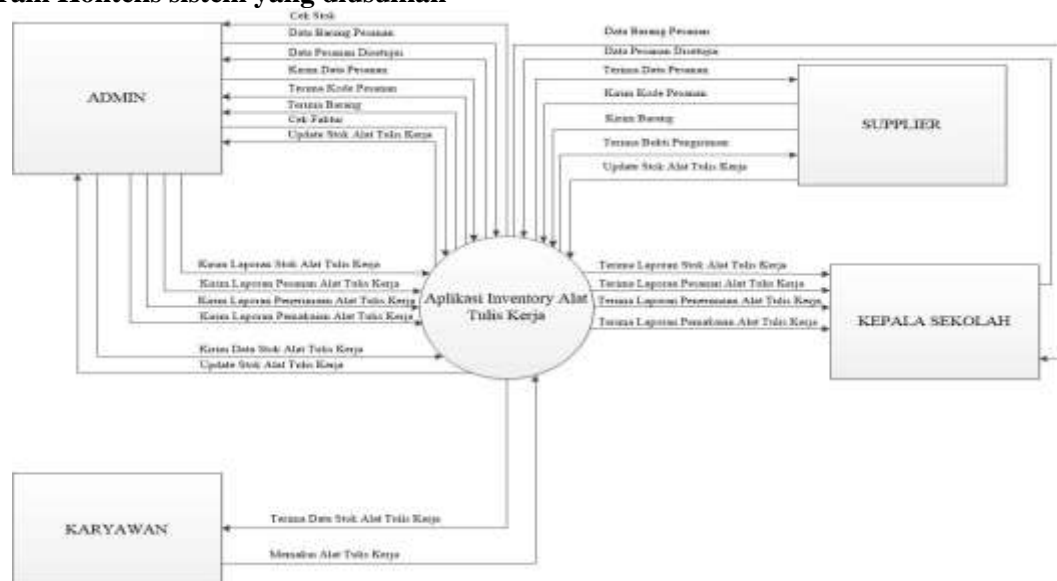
ram Konteks sistem yang diusulkan

ADMIN

Cek Stok
Data Barang Pesanan
Data Pesanan Disetujui
Kirim Data Pesanan
Terima Kode Pesanan
Terima Barang
Cek Faktur
Update Stok Alat Tulis Kerja

Data Barang Pesanan
Data Pesanan Disetujui
Terima Data Pesanan
Kirim Kode Pesanan
Kirim Barang
Terima Bukti Pengiriman
Update Stok Alat Tulis Kerja

SUPPLIER

Kirim Laporan Stok Alat Tulis Kerja
Kirim Laporan Pesanan Alat Tulis Kerja
Kirim Laporan Penerimaan Alat Tulis Kerja
Kirim Laporan Pemakaian Alat Tulis Kerja
Kirim Data Stok Alat Tulis Kerja
Update Stok Alat Tulis Kerja

Aplikasi Inventory Alat Tulis Kerja

Terima Laporan Stok Alat Tulis Kerja
Terima Laporan Pesanan Alat Tulis Kerja
Terima Laporan Penerimaan Alat Tulis Kerja
Terima Laporan Pemakaian Alat Tulis Kerja

KEPALA SEKOLAH

KARYAWAN

Terima Data Stok Alat Tulis Kerja
Memakai Alat Tulis Kerja